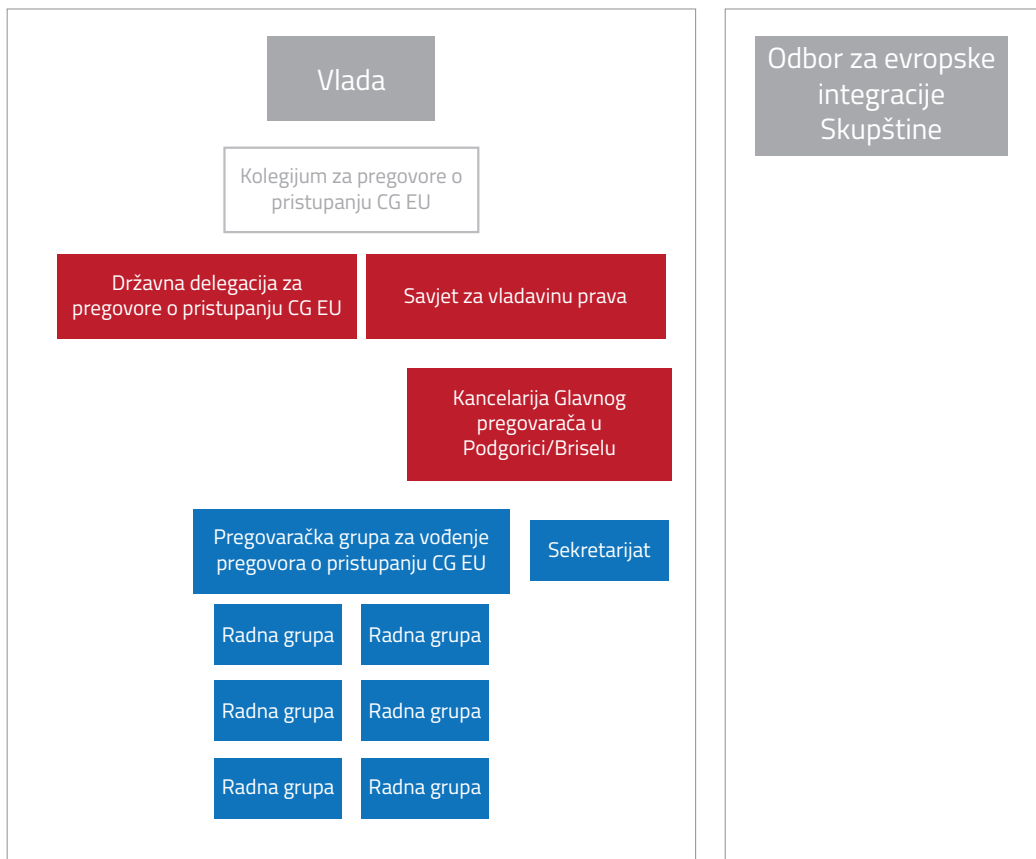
Vlada

Kolegijum za pregovore o pristupanju CG EU

Državna delegacija za pregovore o pristupanju CG EU

Savjet za vladavinu prava

Kancelarija Glavnog pregovarača u Podgorici/Briselu

Pregovaračka grupa za vođenje pregovora o pristupanju CG EU

Sekretarijat

Radna grupa

Radna grupa

Radna grupa

Radna grupa

Radna grupa

Radna grupa

Odbor za evropske integracije Skupštine